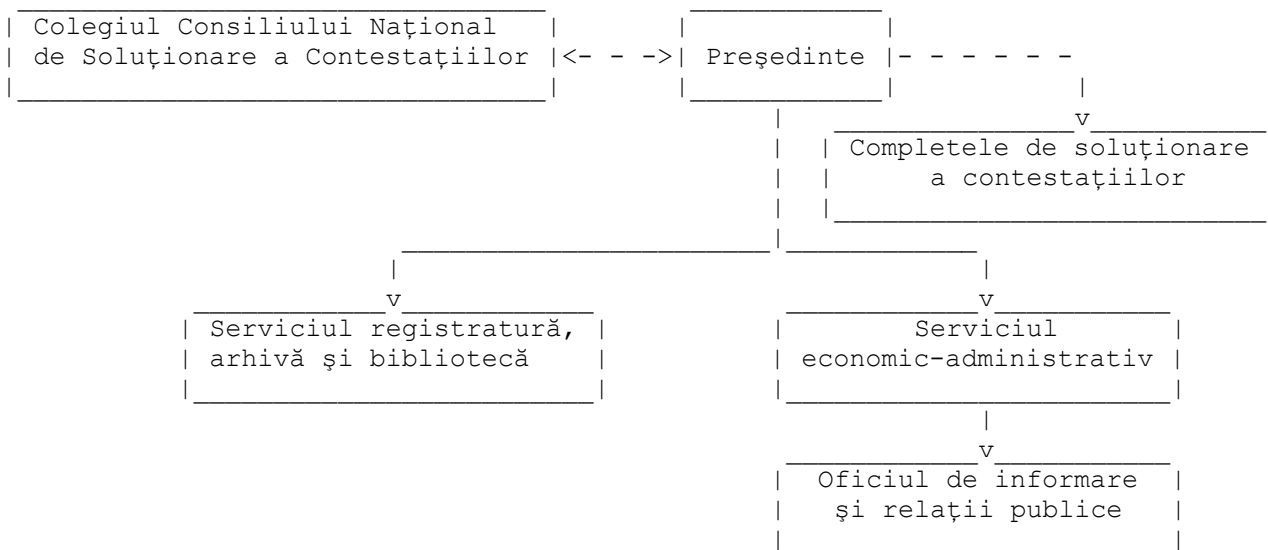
Colegiul Consiliului Național de Soluționare a Contestațiilor

Preşedinte

Completele de soluționare a contestațiilor

Serviciul registratură, arhivă şi bibliotecă

Serviciul economic-administrativ

Oficiul de informare şi relații publice